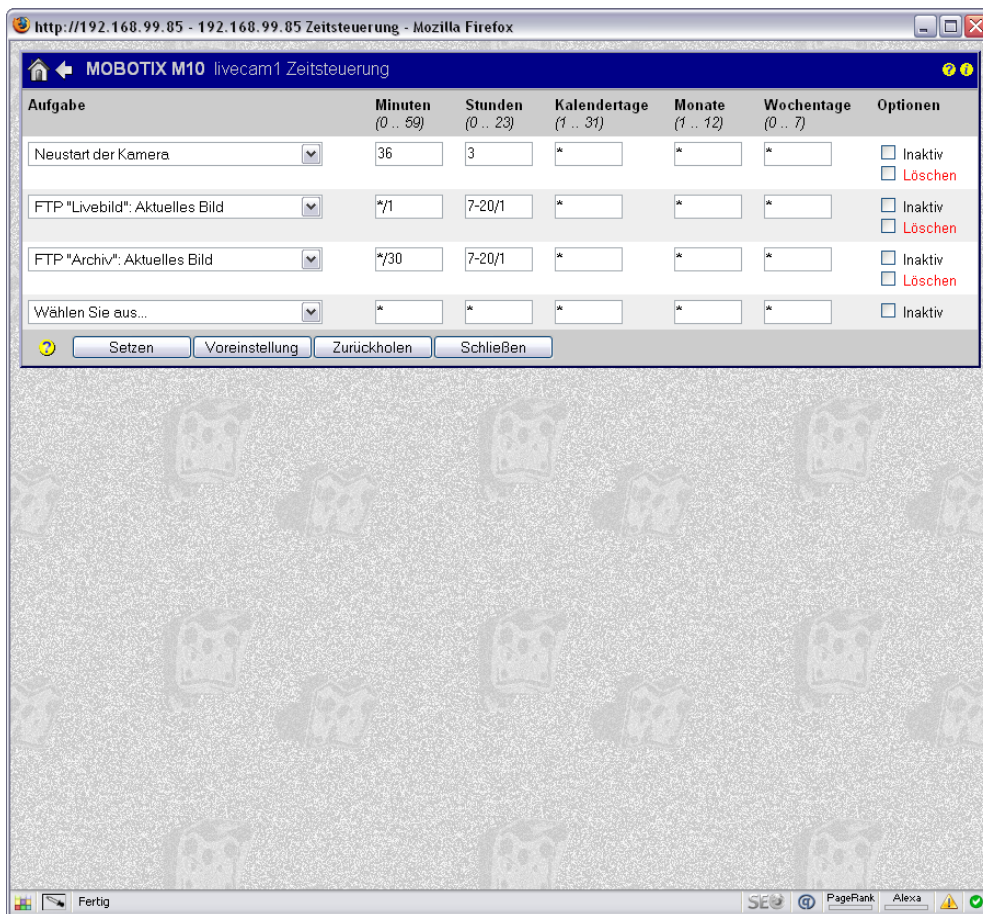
http://192.168.99.85 - 192.168.99.85 Zeitsteuerung - Mozilla Firefox

MOBOTIX M10 livecam1 Zeitsteuerung

| Aufgabe | Minuten (0 .. 59) | Stunden (0 .. 23) | Kalendertage (1 .. 31) | Monate (1 .. 12) | Wochentage (0 .. 7) | Optionen |
|---|---|---|---|---|---|---|
| Neustart der Kamera | 36 | 3 | * | * | * | Inaktiv Löschen |
| FTP "Livebild": Aktuelles Bild | */1 | 7-20/1 | * | * | * | Inaktiv Löschen |
| FTP "Archiv": Aktuelles Bild | */30 | 7-20/1 | * | * | * | Inaktiv Löschen |
| Wählen Sie aus... | * | * | * | * | * | Inaktiv |

Setzen Voreinstellung Zurückholen Schließen

Fertig

SEO PageRank Alexa